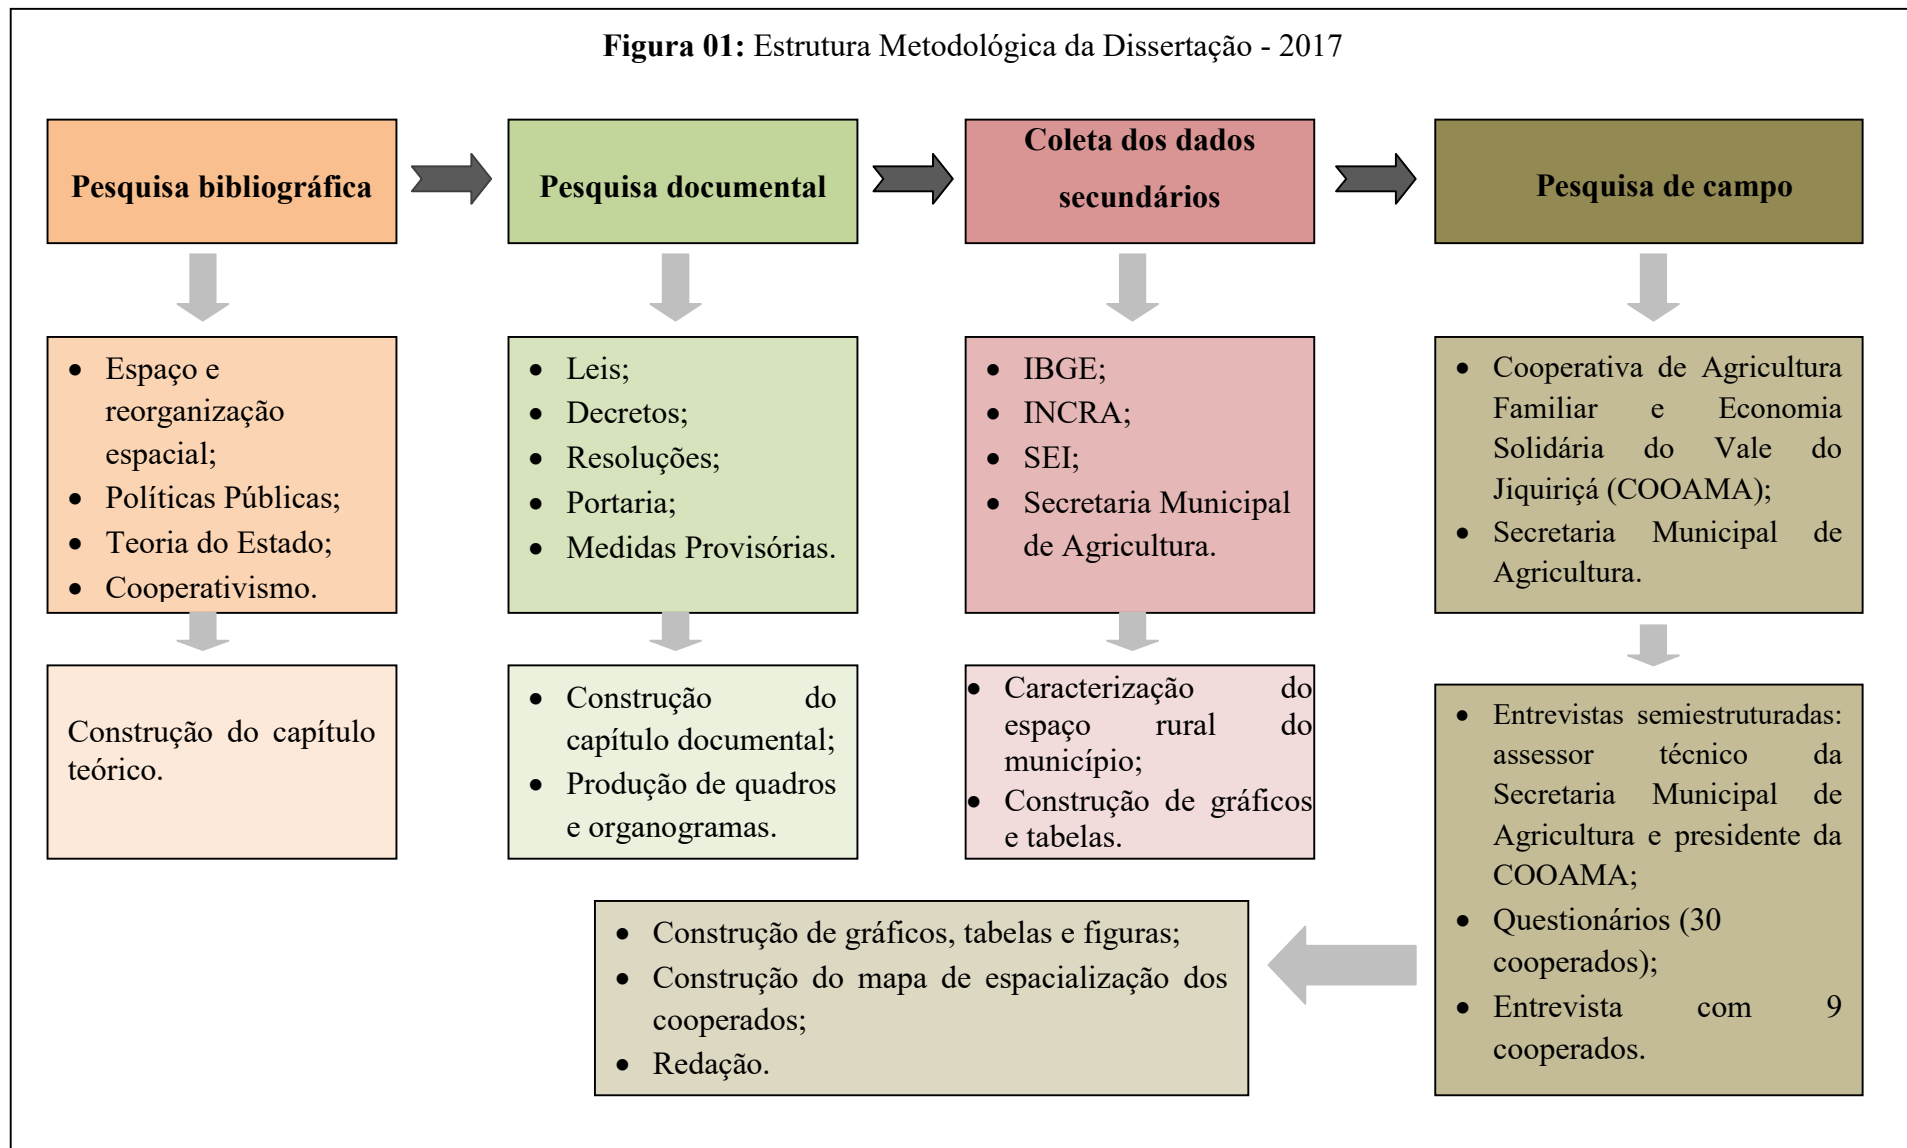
**Figura 01:** Estrutura Metodológica da Dissertação - 2017

Pesquisa bibliográfica

Pesquisa documental

Coleta dos dados secundários

Pesquisa de campo

- Espaço e reorganização espacial;
- Políticas Públicas;
- Teoria do Estado;
- Cooperativismo.

- Leis;
- Decretos;
- Resoluções;
- Portaria;
- Medidas Provisórias.

- IBGE;
- INCRA;
- SEI;
- Secretaria Municipal de Agricultura.

- Cooperativa de Agricultura Familiar e Economia Solidária do Vale do Jiquiriçá (COOAMA);
- Secretaria Municipal de Agricultura.

Construção do capítulo teórico.

- Construção do capítulo documental;
- Produção de quadros e organogramas.

- Caracterização do espaço rural do município;
- Construção de gráficos e tabelas.

- Entrevistas semiestruturadas: assessor técnico da Secretaria Municipal de Agricultura e presidente da COOAMA;
- Questionários (30 cooperados);
- Entrevista com 9 cooperados.

- Construção de gráficos, tabelas e figuras;
- Construção do mapa de espacialização dos cooperados;
- Redação.